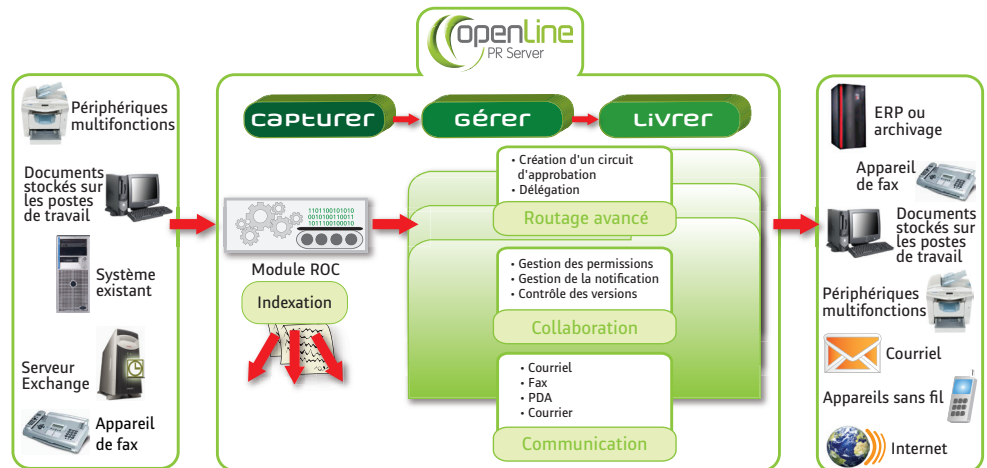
openLine
PR Server

Périphériques multifonctions

Documents stockés sur les postes de travail

Système existant

Serveur Exchange

Appareil de fax

capturer

gérer

livrer

1101100101010
0010100110011
1011100100010

Module ROC

Indexation

• Création d'un circuit d'approbation
• Délégation

Routage avancé

• Gestion des permissions
• Gestion de la notification
• Contrôle des versions

Collaboration

• Courriel
• Fax
• PDA
• Courrier

Communication

ERP ou archivage

Appareil de fax

Documents stockés sur les postes de travail

Périphériques multifonctions

Courriel

Appareils sans fil

Internet